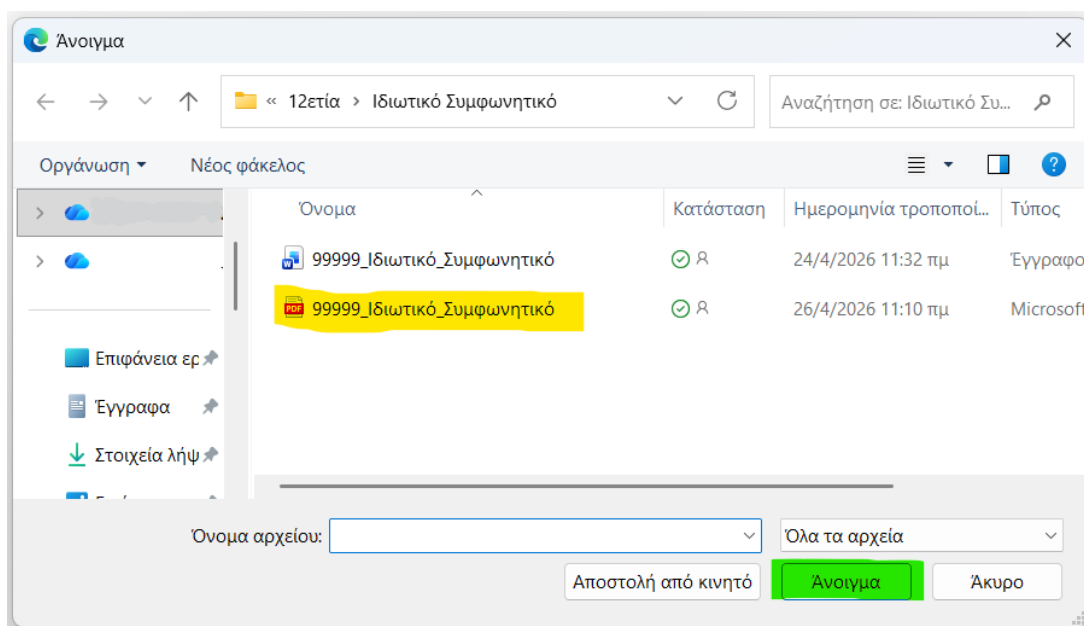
Άνοιγμα

« 12ετία › Ιδιωτικό Συμφωνητικό

Αναζήτηση σε: Ιδιωτικό Συ...

Οργάνωση ▾ Νέος φάκελος

Επιφάνεια ερ
Έγγραφα
Στοιχεία λήψ

| Όνομα | Κατάσταση | Ημερομηνία τροποποί... | Τύπος |
|---|---|---|---|
| 99999_Ιδιωτικό_Συμφωνητικό | | 24/4/2026 11:32 πμ | Έγγραφο |
| 99999_Ιδιωτικό_Συμφωνητικό | | 26/4/2026 11:10 πμ | Microsoft |

Όνομα αρχείου:
Όλα τα αρχεία
Αποστολή από κινητό
Άνοιγμα
Άκυρο